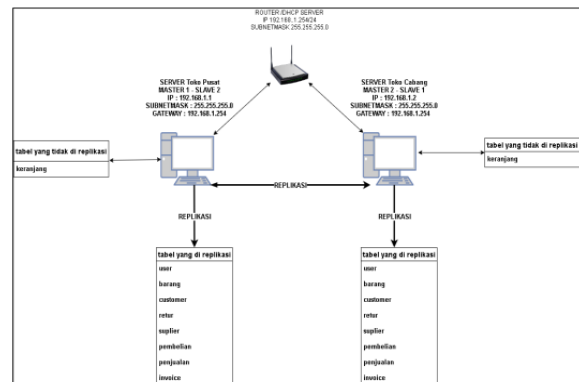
ROUTER /DHCP SERVER
IP 192.168.1.254/24
SUBNETMASK 255.255.255.0

SERVER Toko Pusat
MASTER 1 - SLAVE 2
IP : 192.168.1.1
SUBNETMASK : 255.255.255.0
GATEWAY : 192.168.1.254

SERVER Toko Cabang
MASTER 2 - SLAVE 1
IP : 192.168.1.2
SUBNETMASK : 255.255.255.0
GATEWAY : 192.168.1.254

| tabel yang tidak di replikasi |
|---|
| keranjang |

REPLIKASI

| tabel yang tidak di replikasi |
|---|
| keranjang |

REPLIKASI

REPLIKASI

| tabel yang di replikasi |
|---|
| user |
| barang |
| customer |
| retur |
| suplier |
| pembelian |
| penjualan |
| invoice |

| tabel yang di replikasi |
|---|
| user |
| barang |
| customer |
| retur |
| suplier |
| pembelian |
| penjualan |
| invoice |